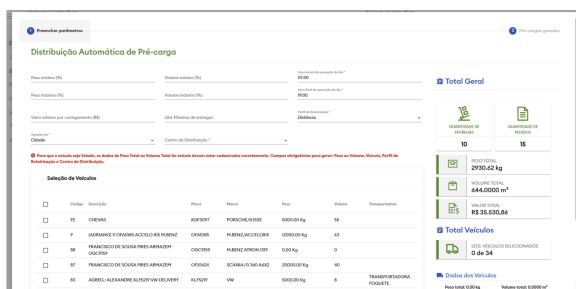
1 Preencher parâmetros

2 Pré-cargas geradas

Distribuição Automática de Pré-carga

Peso máximo (%)

Volume máximo (%)

Horário inicial de operação do dia *
07:00

Peso mínimo (%)

Volume mínimo (%)

Horário final de operação do dia *
19:00

Valor máximo por carregamento (R$)

QKG. Máxima de entregas

Perfil de Roteirização *
Distância

Agrupar por *
Cidade

Centro de Distribuição *

Para que o veículo seja listado, os dados de Peso Total ou Volume Total do veículo devem estar cadastrados corretamente. Campos obrigatórios para gerar: Peso ou Volume, Veículo, Perfil de Roteirização e Centro de Distribuição.

Seleção de Veículos

| | Código | Descrição | Placa | Marca | Peso | Volume | Transportadora |
|---|---|---|---|---|---|---|---|
| | 72 | CHEVAS | KGF3097 | PORSCHE/ILINJE | 5000.00 Kg | 55 | |
| | 9 | (ADRIANO) O OFA5385 ACCELO 815 M.BENZ | OFA5385 | M.BENZ/ACCELO815 | 12000.00 Kg | 63 | |
| | 58 | FRANCISCO DE SOUSA PIRES ARMAZEM OGC9S9F | OGC9S9F | M.BENZ ATRON 1319 | 0.00 Kg | 0 | |
| | 87 | FRANCISCO DE SOUSA PIRES ARMAZEM | OFX0624 | SCANIA/G 360 A4X2 | 20000.00 Kg | 40 | |
| | 83 | AGREG.: ALEXANDRE KLT5219 VW DELIVERY | KLT5219 | VW | 5000.00 Kg | 8 | TRANSPORTADORA FOGUETE |

Total Geral

QUANTIDADE DE ENTREGAS
10

QUANTIDADE DE PEDIDOS
15

PESO TOTAL
2930.62 kg

VOLUME TOTAL
644.0000 m³

VALOR TOTAL
R$ 35.530,86

Total Veículos

QTD. VEÍCULOS SELECIONADOS
0 de 34

Dados dos Veículos

Peso total: 0.00 kg

Volume total: 0.0000 m³